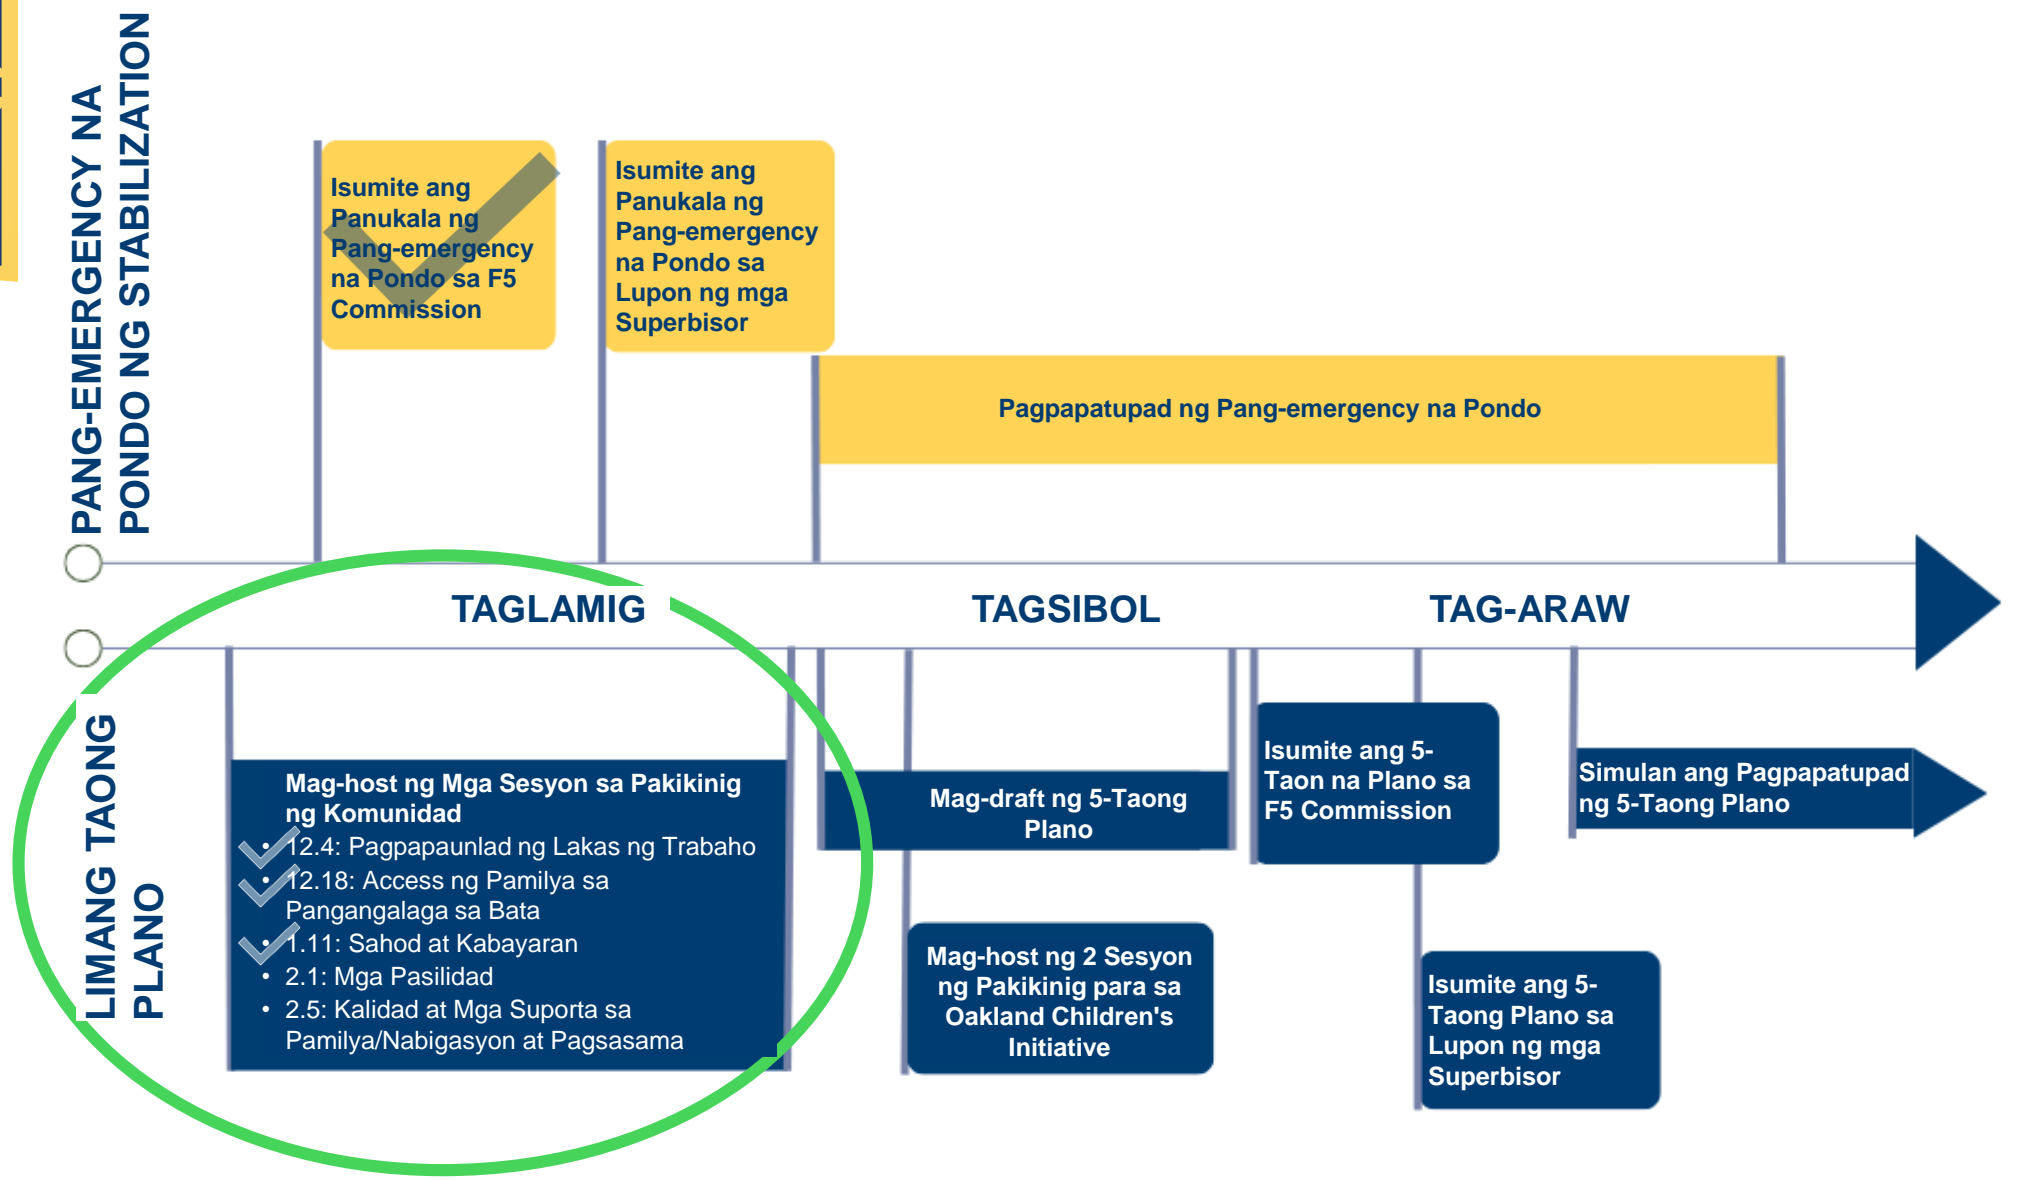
PANG-EMERGENCY NA PONDO NG STABILIZATION

Isumite ang Panukala ng Pang-emergency na Pondo sa F5 Commission

Isumite ang Panukala ng Pang-emergency na Pondo sa Lupon ng mga Superbisor

Pagpapatupad ng Pang-emergency na Pondo

TAGLAMIG

TAGSIBOL

TAG-ARAW

LIMANG TAONG PLANO

Mag-host ng Mga Sesyon sa Pakikinig ng Komunidad
• 12.4: Pagpapaunlad ng Lakas ng Trabaho
• 12.18: Access ng Pamilya sa Pangangalaga sa Bata
• 1.11: Sahod at Kabayaran
• 2.1: Mga Pasilidad
• 2.5: Kalidad at Mga Suporta sa Pamilya/Nabigasyon at Pagsasama

Mag-draft ng 5-Taong Plano

Mag-host ng 2 Sesyon ng Pakikinig para sa Oakland Children's Initiative

Isumite ang 5-Taon na Plano sa F5 Commission

Isumite ang 5-Taong Plano sa Lupon ng mga Superbisor

Simulan ang Pagpapatupad ng 5-Taong Plano